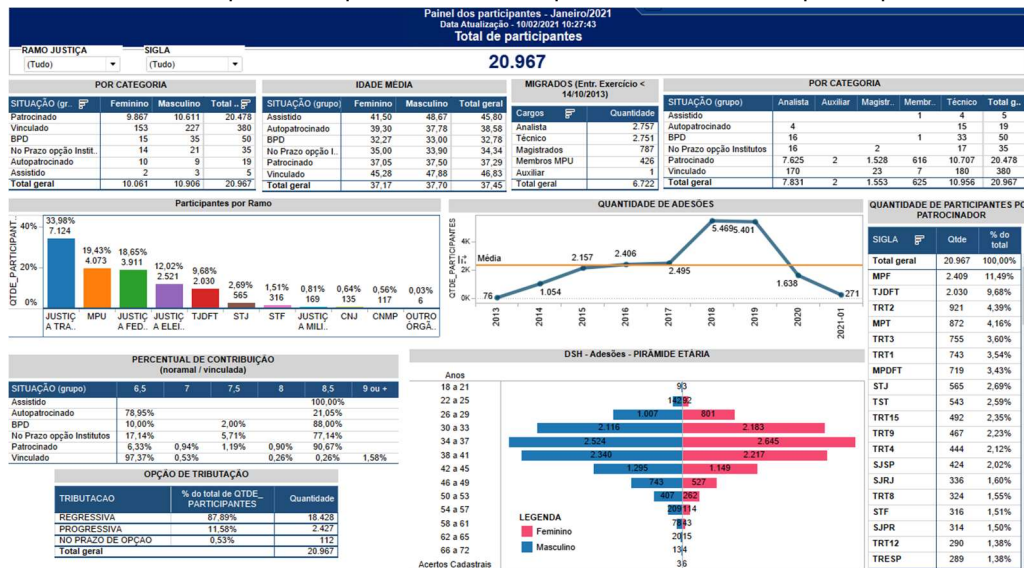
Painel dos participantes - Janeiro/2021
Data Atualização - 10/02/2021 10:27:43
Total de participantes

RAMO JUSTIÇA
(Tudo)
SIGLA
(Tudo)

20.967

POR CATEGORIA

| SITUAÇÃO (gr... | Feminino | Masculino | Total ... |
|---|---|---|---|
| Patrocinado | 9.867 | 10.611 | 20.478 |
| Vinculado | 153 | 227 | 380 |
| BPD | 15 | 35 | 50 |
| No Prazo opção Institut... | 14 | 21 | 35 |
| Autopatrocinado | 10 | 9 | 19 |
| Assistido | 2 | 3 | 5 |
| Total geral | 10.061 | 10.906 | 20.967 |

IDADE MÉDIA

| SITUAÇÃO (grupo) | Feminino | Masculino | Total geral |
|---|---|---|---|
| Assistido | 41,50 | 48,67 | 45,80 |
| Autopatrocinado | 39,30 | 37,78 | 38,58 |
| BPD | 32,27 | 33,00 | 32,78 |
| No Prazo opção I.. | 35,00 | 33,90 | 34,34 |
| Patrocinado | 37,05 | 37,50 | 37,29 |
| Vinculado | 45,28 | 47,88 | 46,83 |
| Total geral | 37,17 | 37,70 | 37,45 |

MIGRADOS (Entr. Exercício < 14/10/2013)

| Cargos | Quantidade |
|---|---|
| Analista | 2.757 |
| Técnico | 2.751 |
| Magistrados | 787 |
| Membros MPU | 426 |
| Auxiliar | 1 |
| Total geral | 6.722 |

POR CATEGORIA

| SITUAÇÃO (grupo) | Analista | Auxiliar | Magistr... | Membr... | Técnico | Total g... |
|---|---|---|---|---|---|---|
| Assistido | | | | 1 | 4 | 5 |
| Autopatrocinado | 4 | | | | 15 | 19 |
| BPD | 16 | | 1 | | 33 | 50 |
| No Prazo opção Institutos | 16 | | 2 | | 17 | 35 |
| Patrocinado | 7.625 | 2 | 1.528 | 616 | 10.707 | 20.478 |
| Vinculado | 170 | | 23 | 7 | 180 | 380 |
| Total geral | 7.831 | 2 | 1.553 | 625 | 10.956 | 20.967 |

Participantes por Ramo

QTDE_PARTICIPANT...
40%
20%
0%
33,98% 7.124
19,43% 4.073
18,65% 3.911
12,02% 2.521
9,68% 2.030
2,69% 565
1,51% 316
0,81% 169
0,64% 135
0,56% 117
0,03% 6
JUSTIÇA TRA..
MPU
JUSTIÇA FED..
JUSTIÇA ELEI..
TJDFT
STJ
STF
JUSTIÇA MILI..
CNJ
CNMP
OUTRO ÓRGÃ..

QUANTIDADE DE ADESÕES

QTDE_PARTICIPANTES
4K
2K
0K
Média
76
1.054
2.157
2.406
2.495
5.469
5.401
1.638
271
2013
2014
2015
2016
2017
2018
2019
2020
2021-01

QUANTIDADE DE PARTICIPANTES POR PATROCINADOR

| SIGLA | Qtde | % do total |
|---|---|---|
| Total geral | 20.967 | 100,00% |
| MPF | 2.409 | 11,49% |
| TJDFT | 2.030 | 9,68% |
| TRT2 | 921 | 4,39% |
| MPT | 872 | 4,16% |
| TRT3 | 755 | 3,60% |
| TRT1 | 743 | 3,54% |
| MPDFT | 719 | 3,43% |
| STJ | 565 | 2,69% |
| TST | 543 | 2,59% |
| TRT15 | 492 | 2,35% |
| TRT9 | 467 | 2,23% |
| TRT4 | 444 | 2,12% |
| SJSP | 424 | 2,02% |
| SJRJ | 336 | 1,60% |
| TRT8 | 324 | 1,55% |
| STF | 316 | 1,51% |
| SJPR | 314 | 1,50% |
| TRT12 | 290 | 1,38% |
| TRESP | 289 | 1,38% |

PERCENTUAL DE CONTRIBUIÇÃO
(noramal / vinculada)

| SITUAÇÃO (grupo) | 6,5 | 7 | 7,5 | 8 | 8,5 | 9 ou + |
|---|---|---|---|---|---|---|
| Assistido | | | | | 100,00% | |
| Autopatrocinado | 78,95% | | | | 21,05% | |
| BPD | 10,00% | | 2,00% | | 88,00% | |
| No Prazo opção Institutos | 17,14% | | 5,71% | | 77,14% | |
| Patrocinado | 6,33% | 0,94% | 1,19% | 0,90% | 90,67% | |
| Vinculado | 97,37% | 0,53% | | 0,26% | 0,26% | 1,58% |

OPÇÃO DE TRIBUTAÇÃO

| TRIBUTACAO | % do total de QTDE_ PARTICIPANTES | Quantidade |
|---|---|---|
| REGRESSIVA | 87,89% | 18.428 |
| PROGRESSIVA | 11,58% | 2.427 |
| NO PRAZO DE OPÇAO | 0,53% | 112 |
| Total geral | | 20.967 |

DSH - Adesões - PIRÂMIDE ETÁRIA

Anos
18 a 21
22 a 25
26 a 29
30 a 33
34 a 37
38 a 41
42 a 45
46 a 49
50 a 53
54 a 57
58 a 61
62 a 65
66 a 72
Acertos Cadastrais
93
14292
1.007 801
2.116 2.183
2.524 2.645
2.340 2.217
1.295 1.149
743 527
407 262
209114
7843
2015
134
36
LEGENDA
Feminino
Masculino